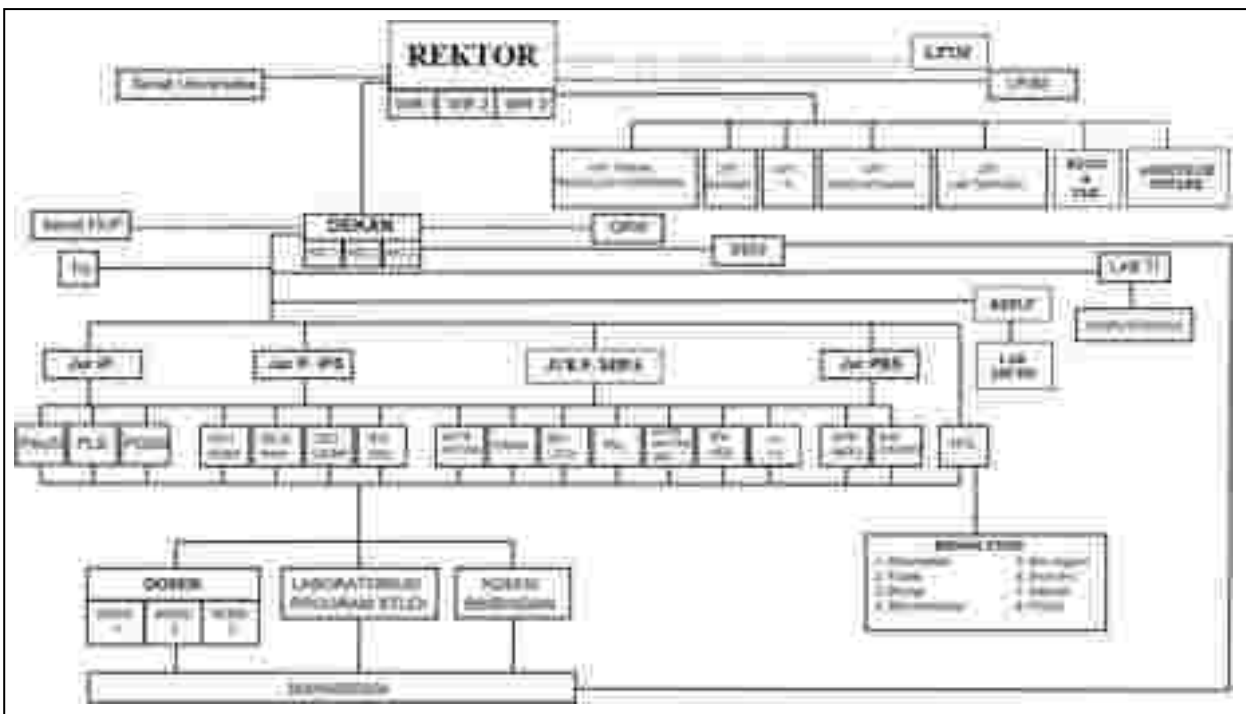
REKTOR

Senat Universitas

WR 1 | WR 2 | WR 3

LPTK

LPPM

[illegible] | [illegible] | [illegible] | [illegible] | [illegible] | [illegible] | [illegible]

Senat FKIP

DEKAN

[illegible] | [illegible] | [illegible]

Tu

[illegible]

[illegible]

LAB TI

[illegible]

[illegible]

LAB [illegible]

Jur IP

Jur P. IPS

Jur P. MIPA

Jur PBS

PGSD | PLS | PGSD

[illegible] | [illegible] | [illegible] | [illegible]

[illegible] | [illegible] | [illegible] | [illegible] | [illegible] | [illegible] | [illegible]

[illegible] | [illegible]

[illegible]

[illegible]

DOSEN

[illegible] | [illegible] | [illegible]

LABORATORIUM PROGRAM STUDI

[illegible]

MAHASISWA